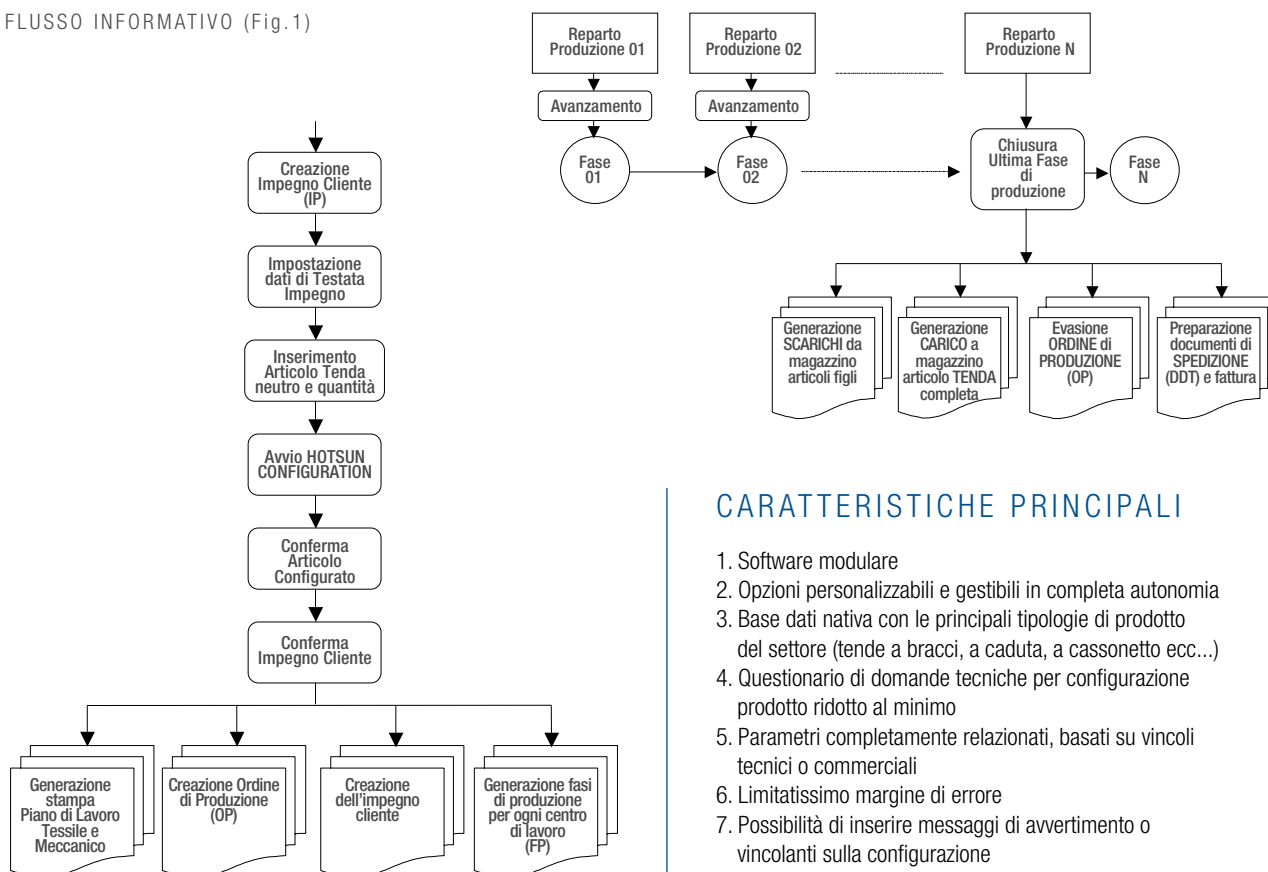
FLUSSO INFORMATIVO (Fig.1)

Creazione Impegno Cliente (IP)

Impostazione dati di Testata Impegno

Inserimento Articolo Tenda neutro e quantità

Avvio HOTSUN CONFIGURATION

Conferma Articolo Configurato

Conferma Impegno Cliente

Generazione stampa Piano di Lavoro Tessile e Meccanico

Creazione Ordine di Produzione (OP)

Creazione dell'impegno cliente

Generazione fasi di produzione per ogni centro di lavoro (FP)

Reparto Produzione 01

Reparto Produzione 02

Reparto Produzione N

Avanzamento

Avanzamento

Fase 01

Fase 02

Chiusura Ultima Fase di produzione

Fase N

Generazione SCARICHI da magazzino articoli figli

Generazione CARICO a magazzino articolo TENDA completa

Evasione ORDINE di PRODUZIONE (OP)

Preparazione documenti di SPEDIZIONE (DDT) e fattura

CARATTERISTICHE PRINCIPALI

1. Software modulare
2. Opzioni personalizzabili e gestibili in completa autonomia
3. Base dati nativa con le principali tipologie di prodotto del settore (tende a bracci, a caduta, a cassonetto ecc...)
4. Questionario di domande tecniche per configurazione prodotto ridotto al minimo
5. Parametri completamente relazionati, basati su vincoli tecnici o commerciali
6. Limitatissimo margine di errore
7. Possibilità di inserire messaggi di avvertimento o vincolanti sulla configurazione